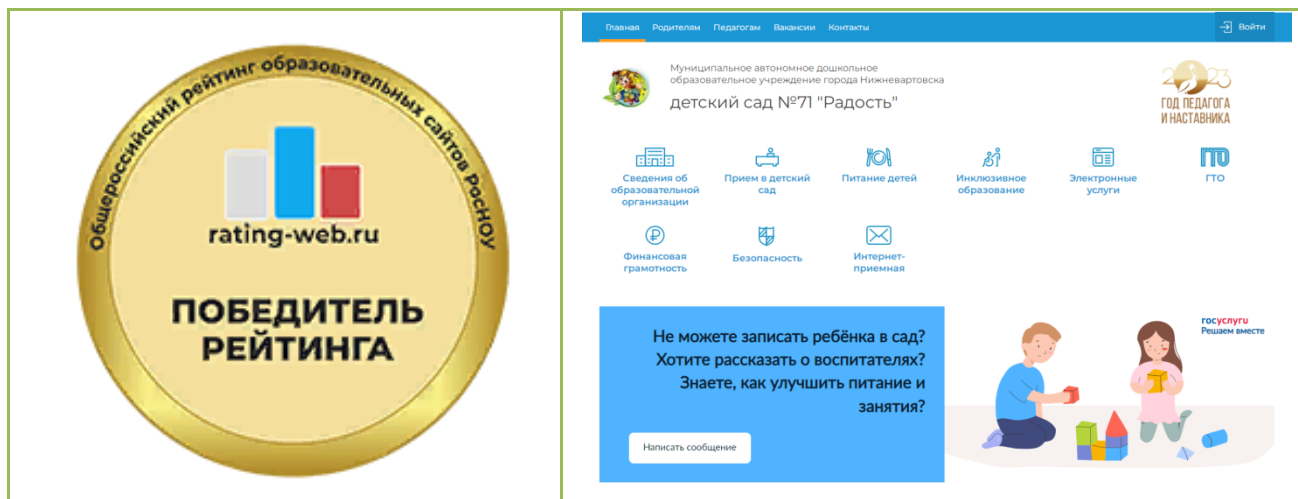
Общероссийский рейтинг образовательных сайтов РосНОУ

rating-web.ru

ПОБЕДИТЕЛЬ РЕЙТИНГА

Главная Родителям Педагогам Вакансии Контакты

Войти

Муниципальное автономное дошкольное образовательное учреждение города Нижневартовска

детский сад №71 "Радость"

2023 ГОД ПЕДАГОГА И НАСТАВНИКА

Сведения об образовательной организации

Прием в детский сад

Питание детей

Инклюзивное образование

Электронные услуги

ГТО

Финансовая грамотность

Безопасность

Интернет-приемная

Не можете записать ребёнка в сад? Хотите рассказать о воспитателях? Знаете, как улучшить питание и занятия?

Написать сообщение

госуслуги Решаем вместе